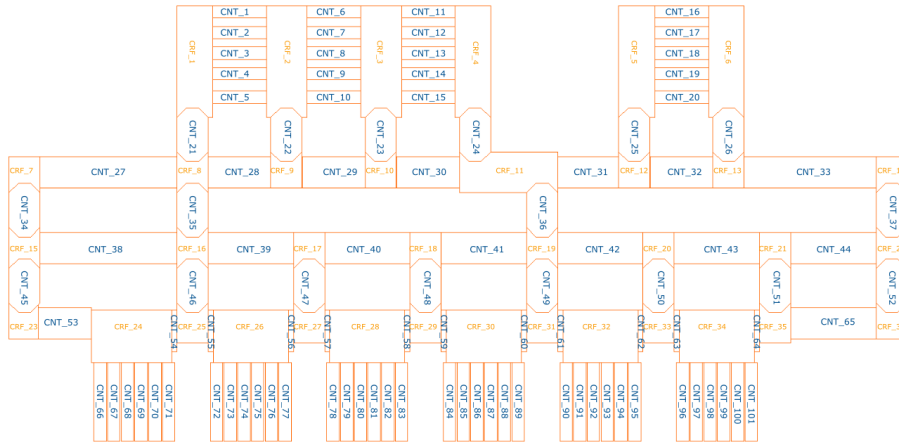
CNT_1
CNT_2
CNT_3
CNT_4
CNT_5
CNT_6
CNT_7
CNT_8
CNT_9
CNT_10
CNT_11
CNT_12
CNT_13
CNT_14
CNT_15
CNT_16
CNT_17
CNT_18
CNT_19
CNT_20
CRF_1
CRF_2
CRF_3
CRF_4
CRF_5
CRF_6
CNT_21
CNT_22
CNT_23
CNT_24
CNT_25
CNT_26
CRF_7
CNT_27
CRF_8
CNT_28
CRF_9
CNT_29
CRF_10
CNT_30
CRF_11
CNT_31
CRF_12
CNT_32
CRF_13
CNT_33
CRF_1
CNT_34
CNT_35
CNT_36
CNT_37
CRF_15
CNT_38
CRF_16
CNT_39
CRF_17
CNT_40
CRF_18
CNT_41
CRF_19
CNT_42
CRF_20
CNT_43
CRF_21
CNT_44
CRF_2
CNT_45
CNT_46
CNT_47
CNT_48
CNT_49
CNT_50
CNT_51
CNT_52
CRF_23
CNT_53
CRF_24
CNT_54
CRF_25
CNT_55
CRF_26
CNT_56
CRF_27
CNT_57
CRF_28
CNT_58
CRF_29
CNT_59
CRF_30
CNT_60
CRF_31
CNT_61
CRF_32
CNT_62
CRF_33
CNT_63
CRF_34
CNT_64
CRF_35
CNT_65
CRF_3
CNT_66
CNT_67
CNT_68
CNT_69
CNT_70
CNT_71
CNT_72
CNT_73
CNT_74
CNT_75
CNT_76
CNT_77
CNT_78
CNT_79
CNT_80
CNT_81
CNT_82
CNT_83
CNT_84
CNT_85
CNT_86
CNT_87
CNT_88
CNT_89
CNT_90
CNT_91
CNT_92
CNT_93
CNT_94
CNT_95
CNT_96
CNT_97
CNT_98
CNT_99
CNT_100
CNT_101